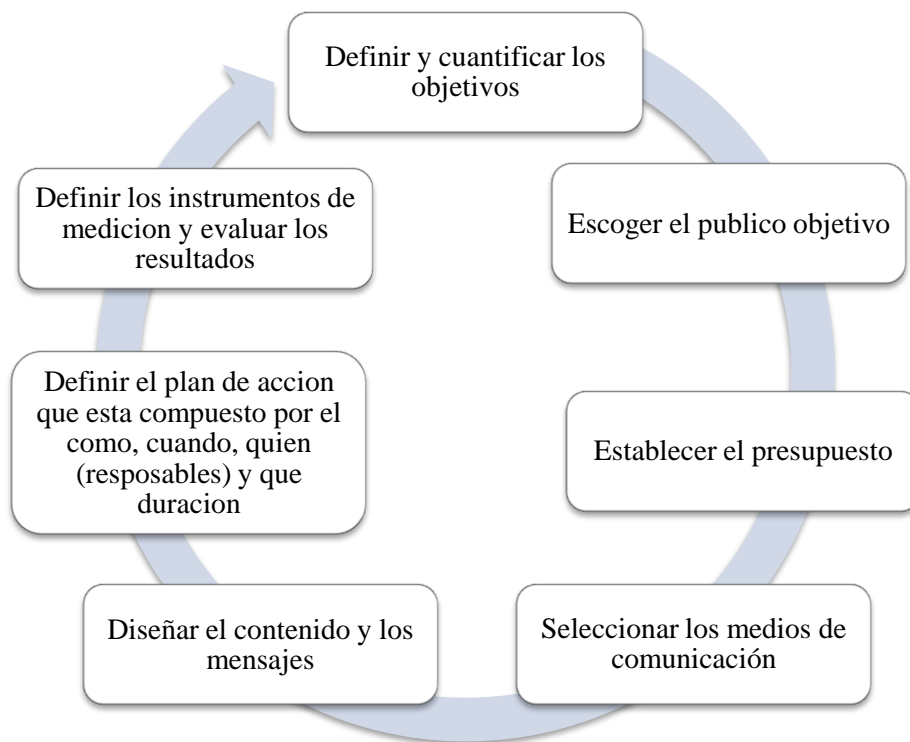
Definir y cuantificar los objetivos

Escoger el publico objetivo

Establecer el presupuesto

Seleccionar los medios de comunicación

Diseñar el contenido y los mensajes

Definir el plan de accion que esta compuesto por el como, cuando, quien (resposables) y que duracion

Definir los instrumentos de medicion y evaluar los resultados